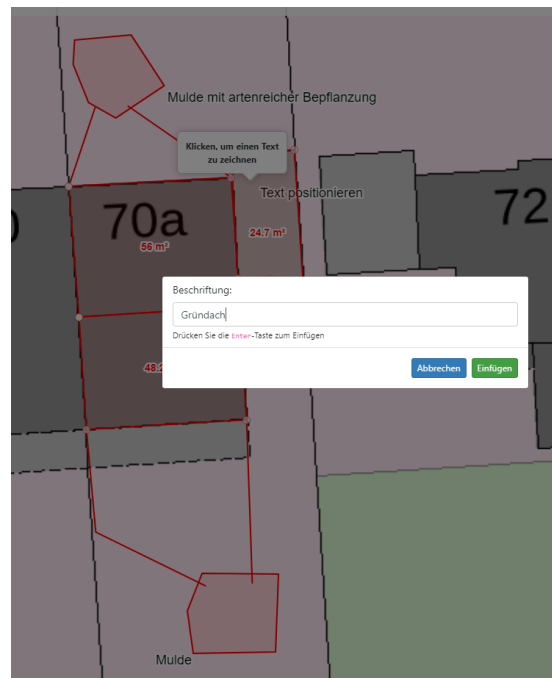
Mulde mit artenreicher Bepflanzung

Klicken, um einen Text zu zeichnen

Text positionieren

70a

72

0

56 m²

24.7 m²

48.2

Beschriftung:

Gründach

Drücken Sie die Enter-Taste zum Einfügen

Abbrechen

Einfügen

Mulde